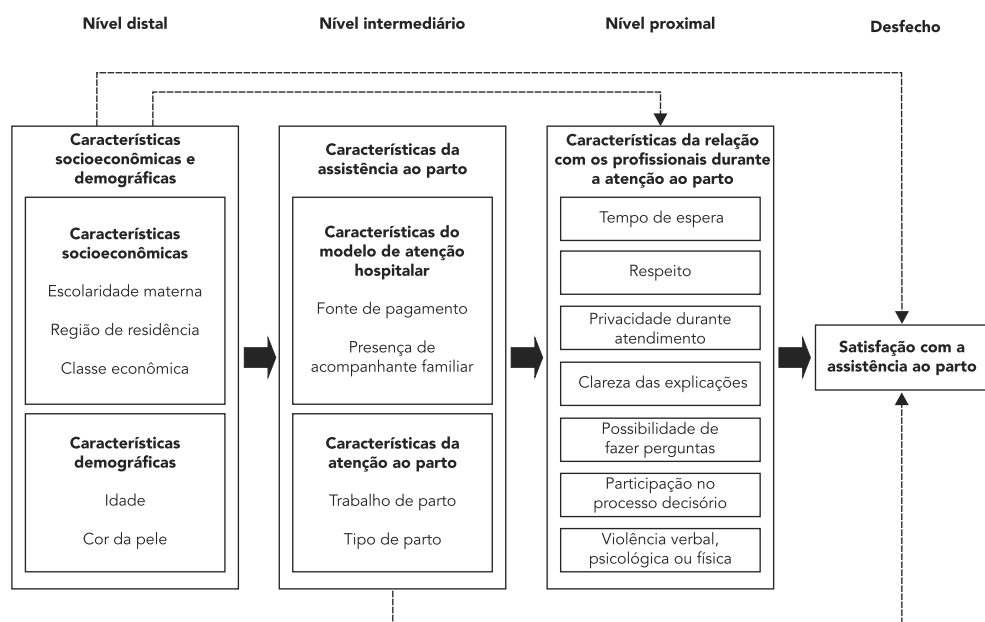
Nível distal

Nível intermediário

Nível proximal

Desfecho

Características socioeconômicas e demográficas

Características socioeconômicas

Escolaridade materna

Região de residência

Classe econômica

Características demográficas

Idade

Cor da pele

Características da assistência ao parto

Características do modelo de atenção hospitalar

Fonte de pagamento

Presença de acompanhante familiar

Características da atenção ao parto

Trabalho de parto

Tipo de parto

Características da relação com os profissionais durante a atenção ao parto

Tempo de espera

Respeito

Privacidade durante atendimento

Clareza das explicações

Possibilidade de fazer perguntas

Participação no processo decisório

Violência verbal, psicológica ou física

Satisfação com a assistência ao parto